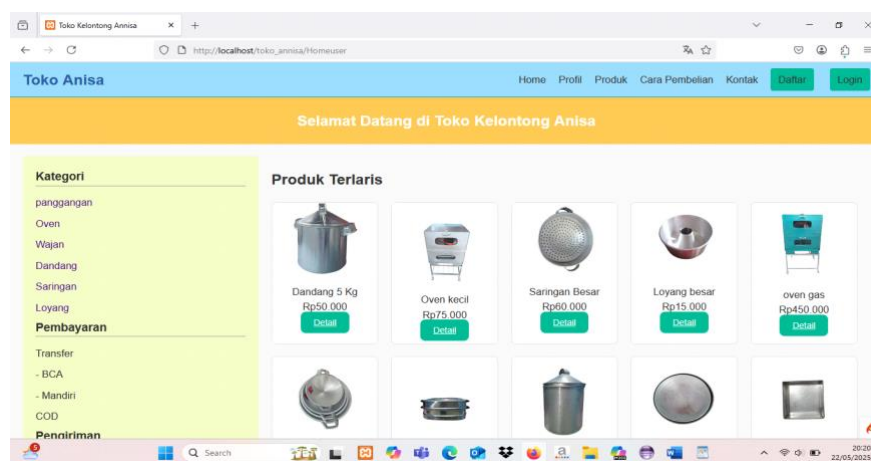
Toko Kelontong Annisa ×  +

http://localhost/toko_annisa/Homeuser

Toko Anisa

Home Profil Produk Cara Pembelian Kontak Daftar Login

Selamat Datang di Toko Kelontong Anisa

Kategori

panggangan

Oven

Wajan

Dandang

Saringan

Loyang

Pembayaran

Transfer

- BCA

- Mandiri

COD

Pengiriman

Produk Terlaris

Dandang 5 Kg
Rp50.000
Detail

Oven kecil
Rp75.000
Detail

Saringan Besar
Rp60.000
Detail

Loyang besar
Rp15.000
Detail

oven gas
Rp450.000
Detail

Search

20:20
22/05/2025